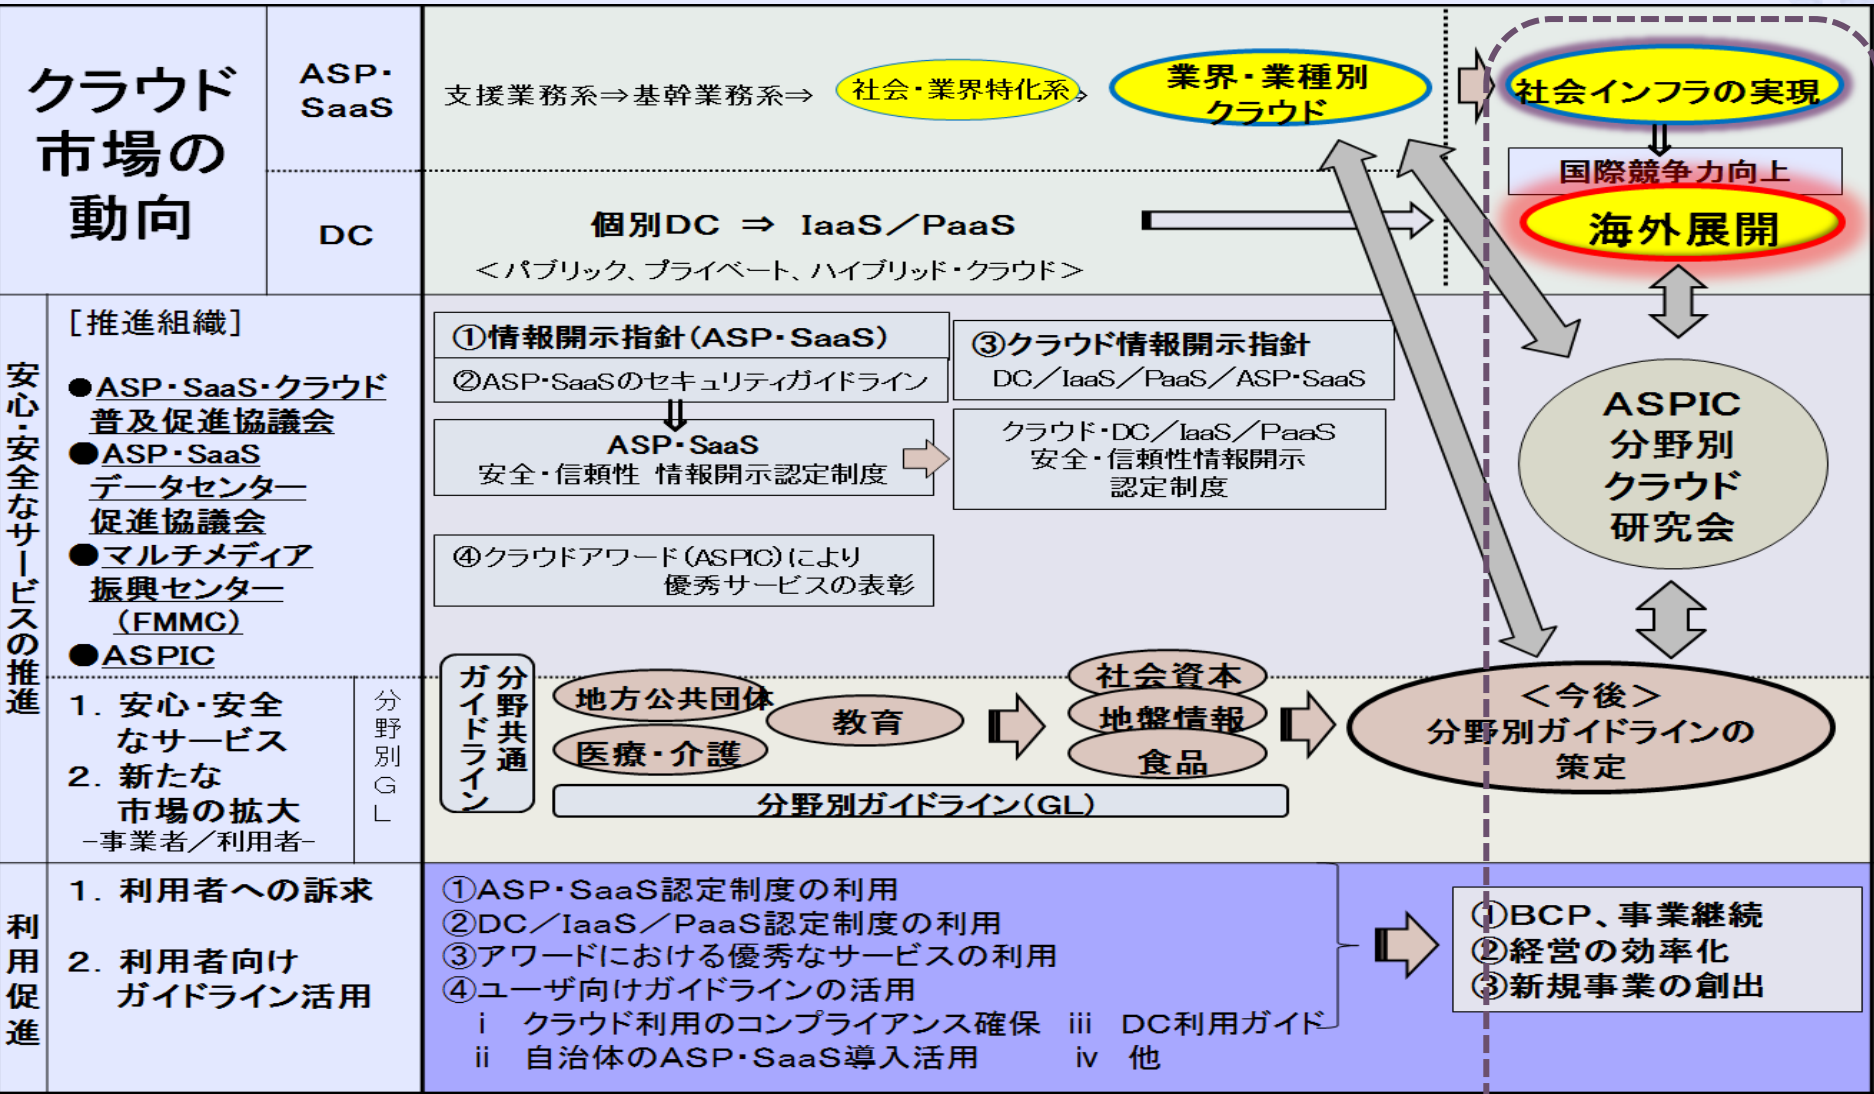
クラウド市場の動向

ASP・SaaS

支援業務系⇒基幹業務系⇒

社会・業界特化系

業界・業種別クラウド

社会インフラの実現

国際競争力向上

海外展開

DC

個別DC ⇒ IaaS／PaaS

＜パブリック、プライベート、ハイブリッド・クラウド＞

安心・安全なサービスの推進

［推進組織］

●ASP・SaaS・クラウド普及促進協議会
●ASP・SaaSデータセンター促進協議会
●マルチメディア振興センター（FMMC）
●ASPIC

①情報開示指針（ASP・SaaS）

②ASP・SaaSのセキュリティガイドライン

③クラウド情報開示指針
DC／IaaS／PaaS／ASP・SaaS

ASP・SaaS
安全・信頼性 情報開示認定制度

クラウド・DC／IaaS／PaaS
安全・信頼性情報開示
認定制度

④クラウドアワード（ASPIC）により
優秀サービスの表彰

ASPIC
分野別
クラウド
研究会

1．安心・安全なサービス
2．新たな市場の拡大
－事業者／利用者－

分野別GL

分野共通ガイドライン

地方公共団体

教育

医療・介護

社会資本

地盤情報

食品

分野別ガイドライン（GL）

＜今後＞
分野別ガイドラインの策定

利用促進

1．利用者への訴求
2．利用者向けガイドライン活用

①ASP・SaaS認定制度の利用
②DC／IaaS／PaaS認定制度の利用
③アワードにおける優秀なサービスの利用
④ユーザ向けガイドラインの活用
ⅰ クラウド利用のコンプライアンス確保 ⅲ DC利用ガイド
ⅱ 自治体のASP・SaaS導入活用 ⅳ 他

①BCP、事業継続
②経営の効率化
③新規事業の創出